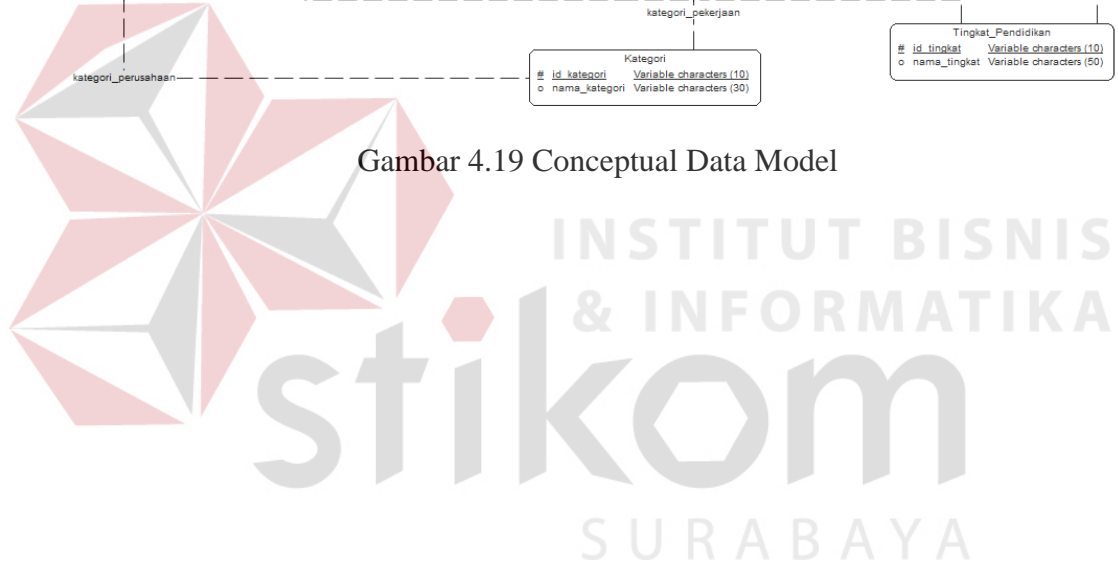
kategori_pekerjaan

Tingkat_Pendidikan
# id_tingkat Variable characters (10)
o nama_tingkat Variable characters (50)

kategori_perusahaan

Kategori
# id_kategori Variable characters (10)
o nama_kategori Variable characters (30)

Gambar 4.19 Conceptual Data Model

INSTITUT BISNIS
& INFORMATIKA
stikom
SURABAYA